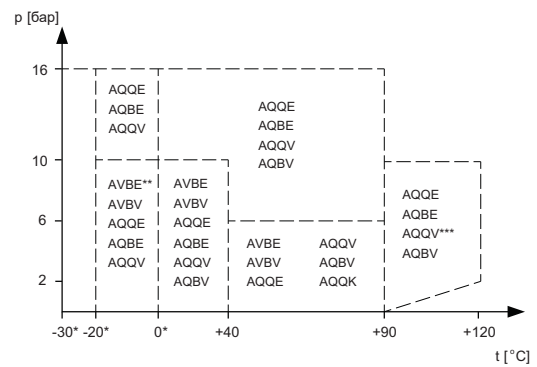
p [бар]

16
10
6
2

AQQE
AQBE
AQQV

AQQE
AQBE
AQQV
AQBV

AVBE**
AVBV
AQQE
AQBE
AQQV

AVBE
AVBV
AQQE
AQBE
AQQV
AQBV

AVBE
AVBV
AQQE

AQQV
AQBV
AQQK

AQQE
AQBE
AQQV***
AQBV

-30* -20* 0* +40 +90 +120

t [°C]